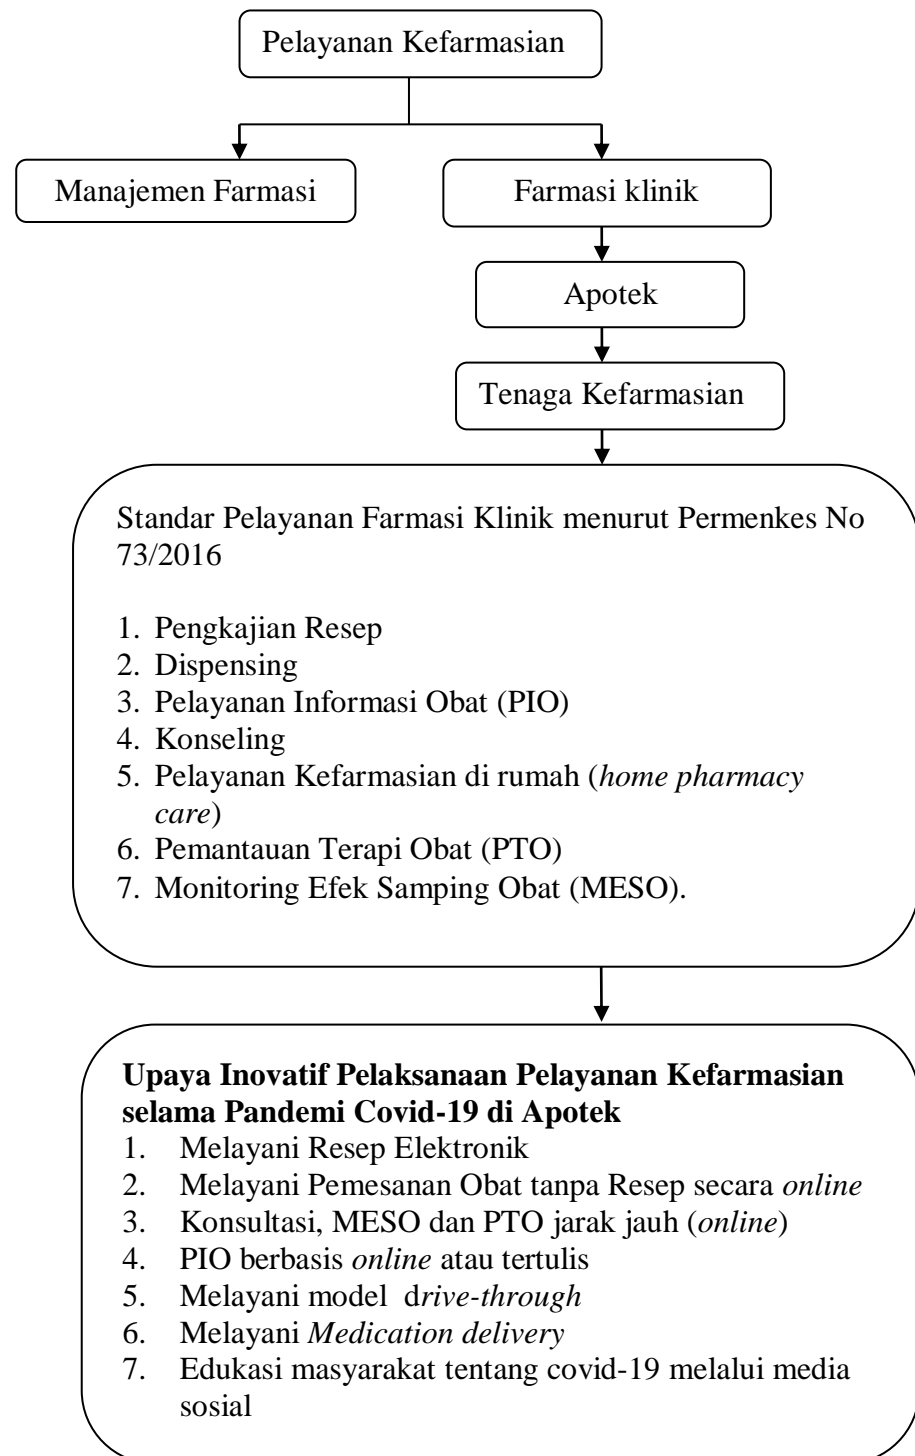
Pelayanan Kefarmasian

Manajemen Farmasi

Farmasi klinik

Apotek

Tenaga Kefarmasian

Standar Pelayanan Farmasi Klinik menurut Permenkes No 73/2016

1. Pengkajian Resep
2. Dispensing
3. Pelayanan Informasi Obat (PIO)
4. Konseling
5. Pelayanan Kefarmasian di rumah (home pharmacy care)
6. Pemantauan Terapi Obat (PTO)
7. Monitoring Efek Samping Obat (MESO).

**Upaya Inovatif Pelaksanaan Pelayanan Kefarmasian selama Pandemi Covid-19 di Apotek**
1. Melayani Resep Elektronik
2. Melayani Pemesanan Obat tanpa Resep secara online
3. Konsultasi, MESO dan PTO jarak jauh (online)
4. PIO berbasis online atau tertulis
5. Melayani model drive-through
6. Melayani Medication delivery
7. Edukasi masyarakat tentang covid-19 melalui media sosial